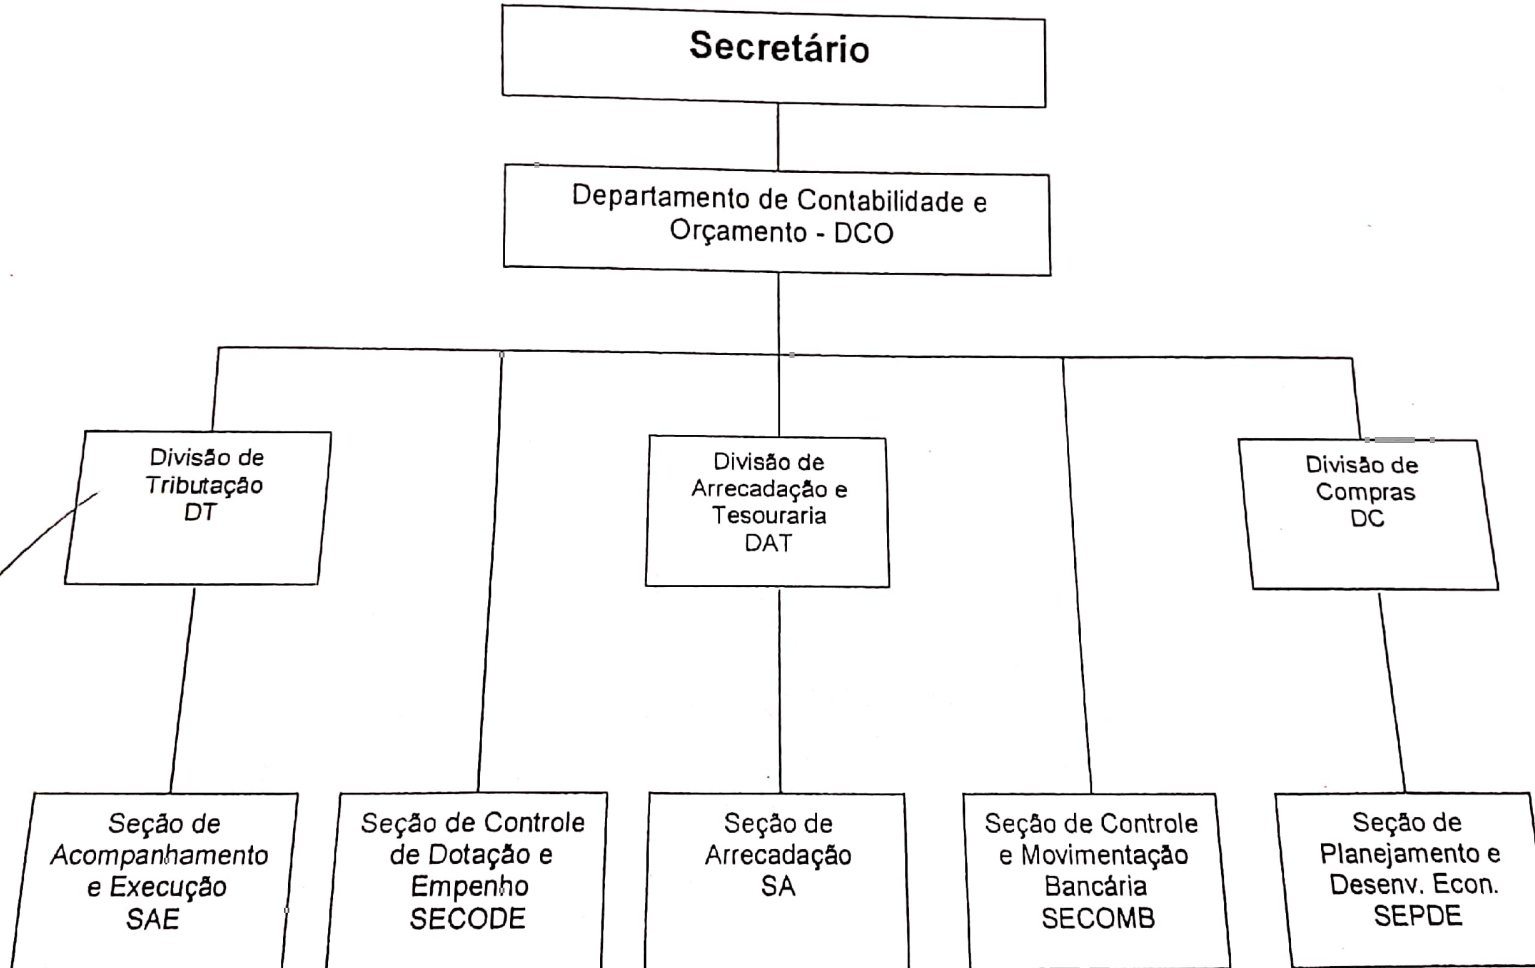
Secretário

Departamento de Contabilidade e Orçamento - DCO

Divisão de Tributação DT

Divisão de Arrecadação e Tesouraria DAT

Divisão de Compras DC

Seção de Acompanhamento e Execução SAE

Seção de Controle de Dotação e Empenho SECODE

Seção de Arrecadação SA

Seção de Controle e Movimentação Bancária SECOMB

Seção de Planejamento e Desenv. Econ. SEPDE